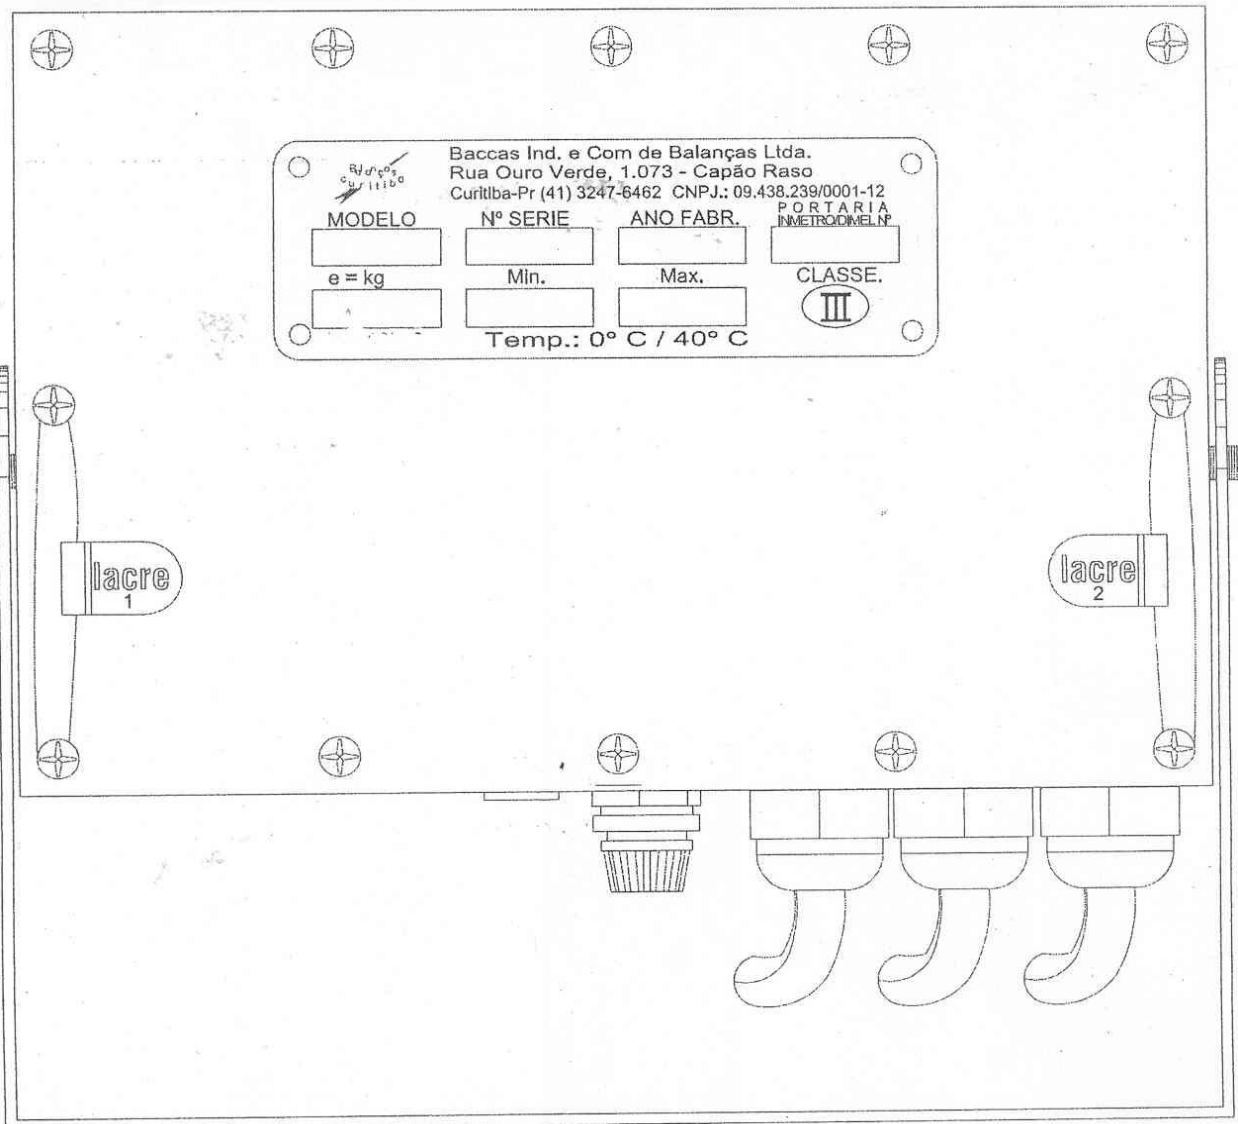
Baccas Curitiba

Baccas Ind. e Com de Balanças Ltda.
Rua Ouro Verde, 1.073 - Capão Raso
Curitiba-Pr (41) 3247-6462 CNPJ.: 09.438.239/0001-12

| MODELO | Nº SERIE | ANO FABR. | PORTARIA INMETRO/DIMEL Nº |
|---|---|---|---|
| | | | |
| e = kg | Min. | Max. | CLASSE. |
| | | | III |

Temp.: 0° C / 40° C

lacre
1

lacre
2